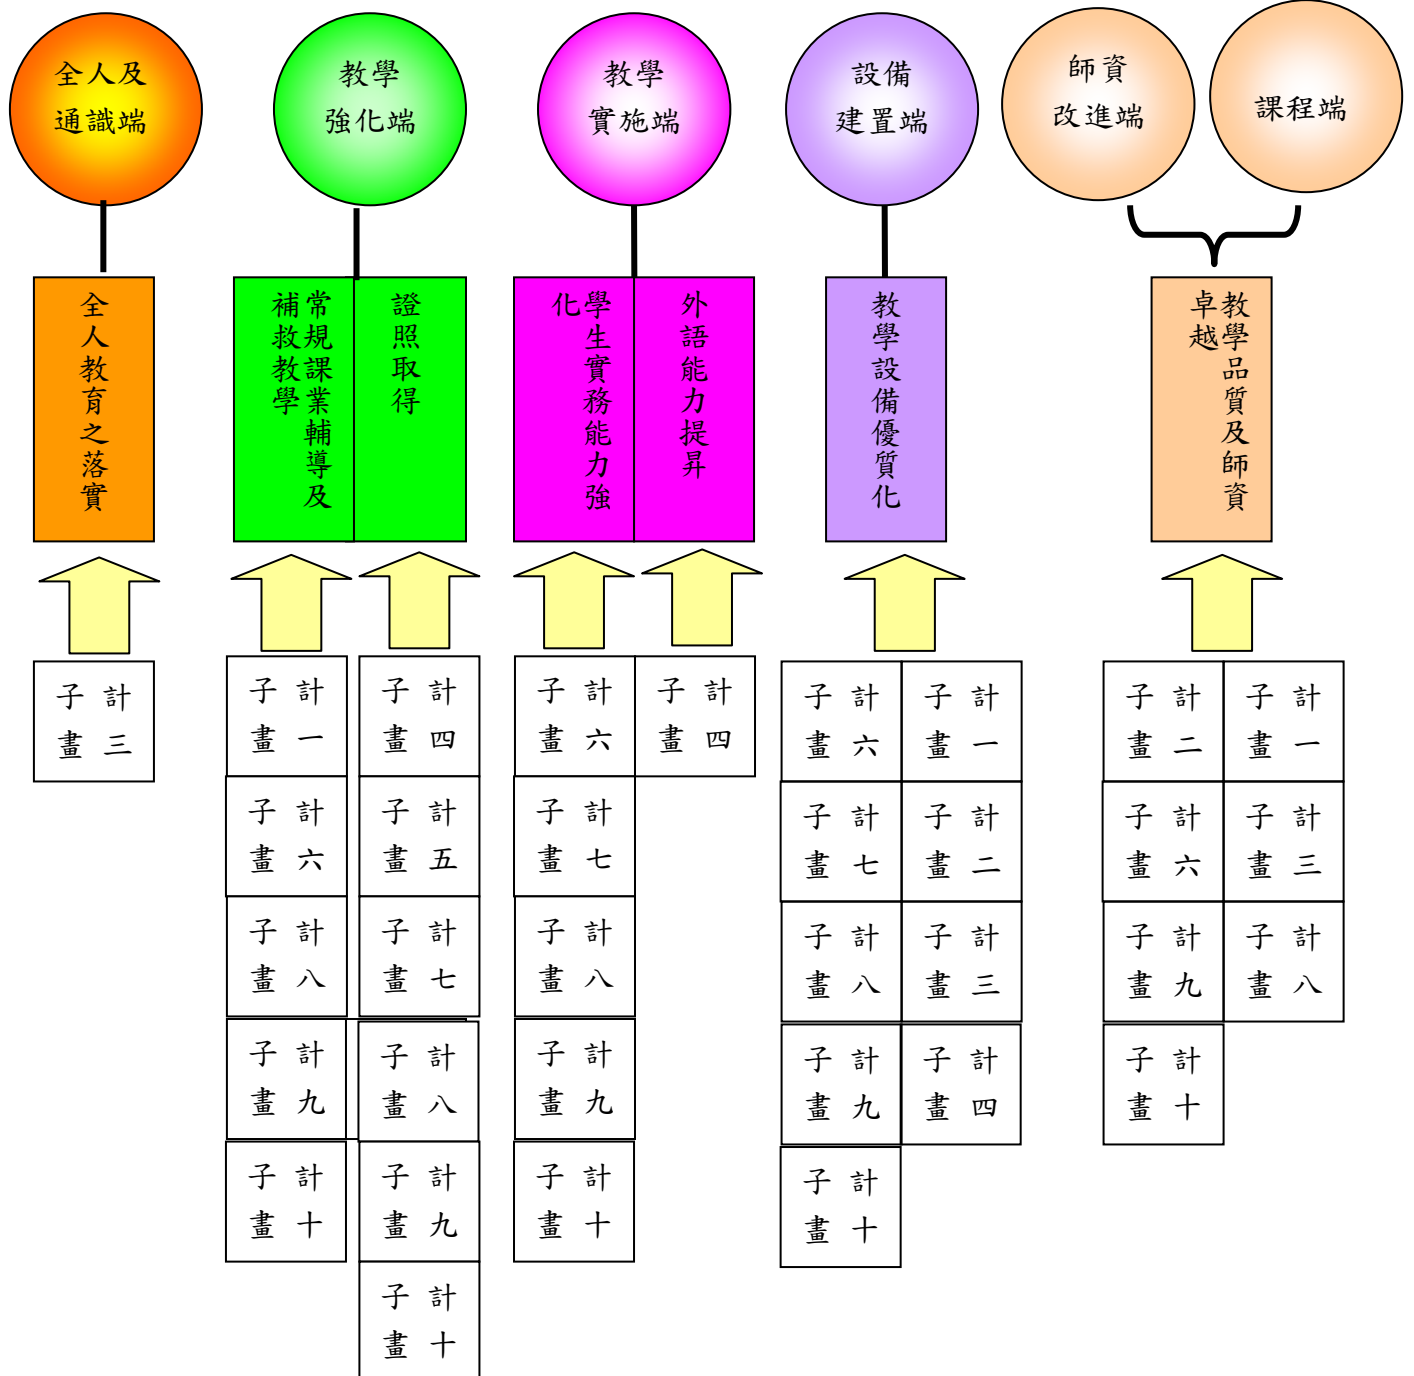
全人及通識端

教學強化端

教學實施端

設備建置端

師資改進端

課程端

全人教育之落實

常規課業輔導及補救教學

證照取得

學生實務能力強化

外語能力提昇

教學設備優質化

教學品質及師資卓越

子計畫三

子計畫一
子計畫六
子計畫八
子計畫九
子計畫十

子計畫四
子計畫五
子計畫七
子計畫八
子計畫九
子計畫十

子計畫六
子計畫七
子計畫八
子計畫九
子計畫十

子計畫四

子計畫六
子計畫七
子計畫八
子計畫九
子計畫十

子計畫一
子計畫二
子計畫三
子計畫四

子計畫二
子計畫六
子計畫九
子計畫十

子計畫一
子計畫三
子計畫八